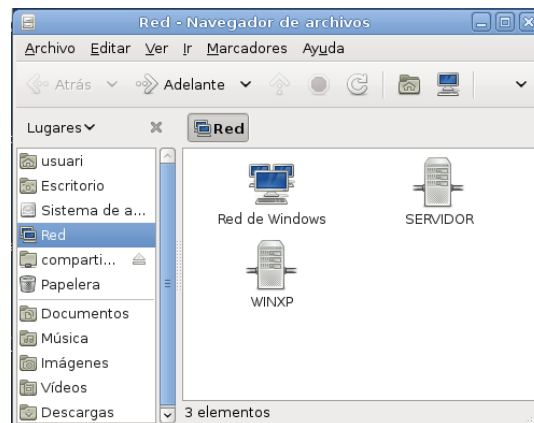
Red - Navegador de archivos

Archivo Editar Ver Ir Marcadores Ayuda

Atrás Adelante

Lugares Red

usuari
Escritorio
Sistema de a...
Red
comparti...
Papelera
Documentos
Música
Imágenes
Vídeos
Descargas

Red de Windows
SERVIDOR
WINXP

3 elementos